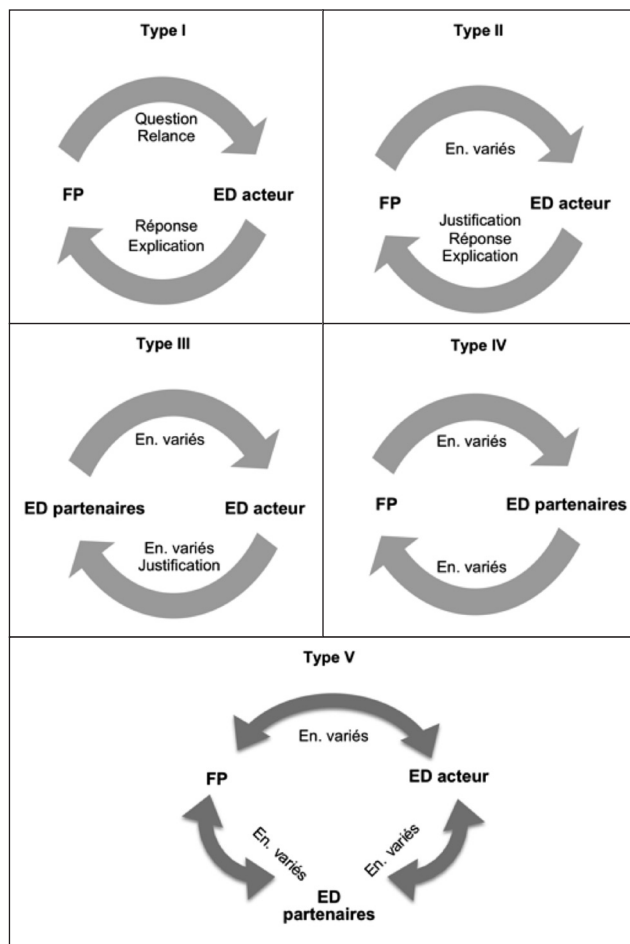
Type I

Question
Relance

FP

ED acteur

Réponse
Explication

Type II

En. variés

FP

ED acteur

Justification
Réponse
Explication

Type III

En. variés

ED partenaires

ED acteur

En. variés
Justification

Type IV

En. variés

FP

ED partenaires

En. variés

Type V

En. variés

FP

ED acteur

En. variés

En. variés

ED
partenaires